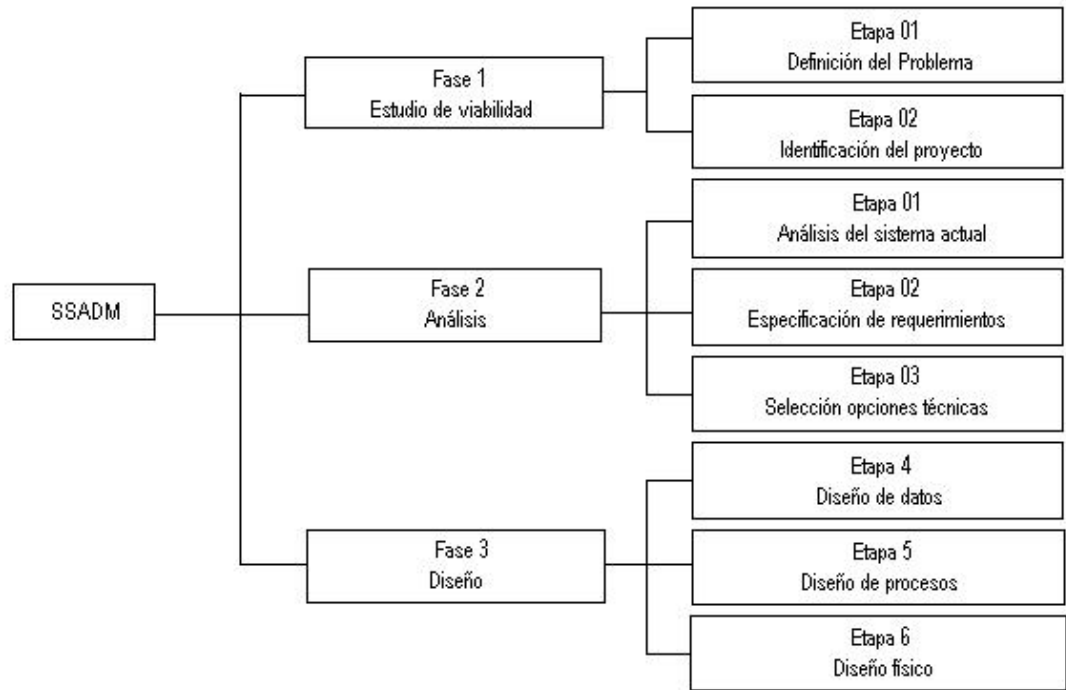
SSADM

Fase 1
Estudio de viabilidad

Etapa 01
Definición del Problema

Etapa 02
Identificación del proyecto

Fase 2
Análisis

Etapa 01
Análisis del sistema actual

Etapa 02
Especificación de requerimientos

Etapa 03
Selección opciones técnicas

Fase 3
Diseño

Etapa 4
Diseño de datos

Etapa 5
Diseño de procesos

Etapa 6
Diseño físico